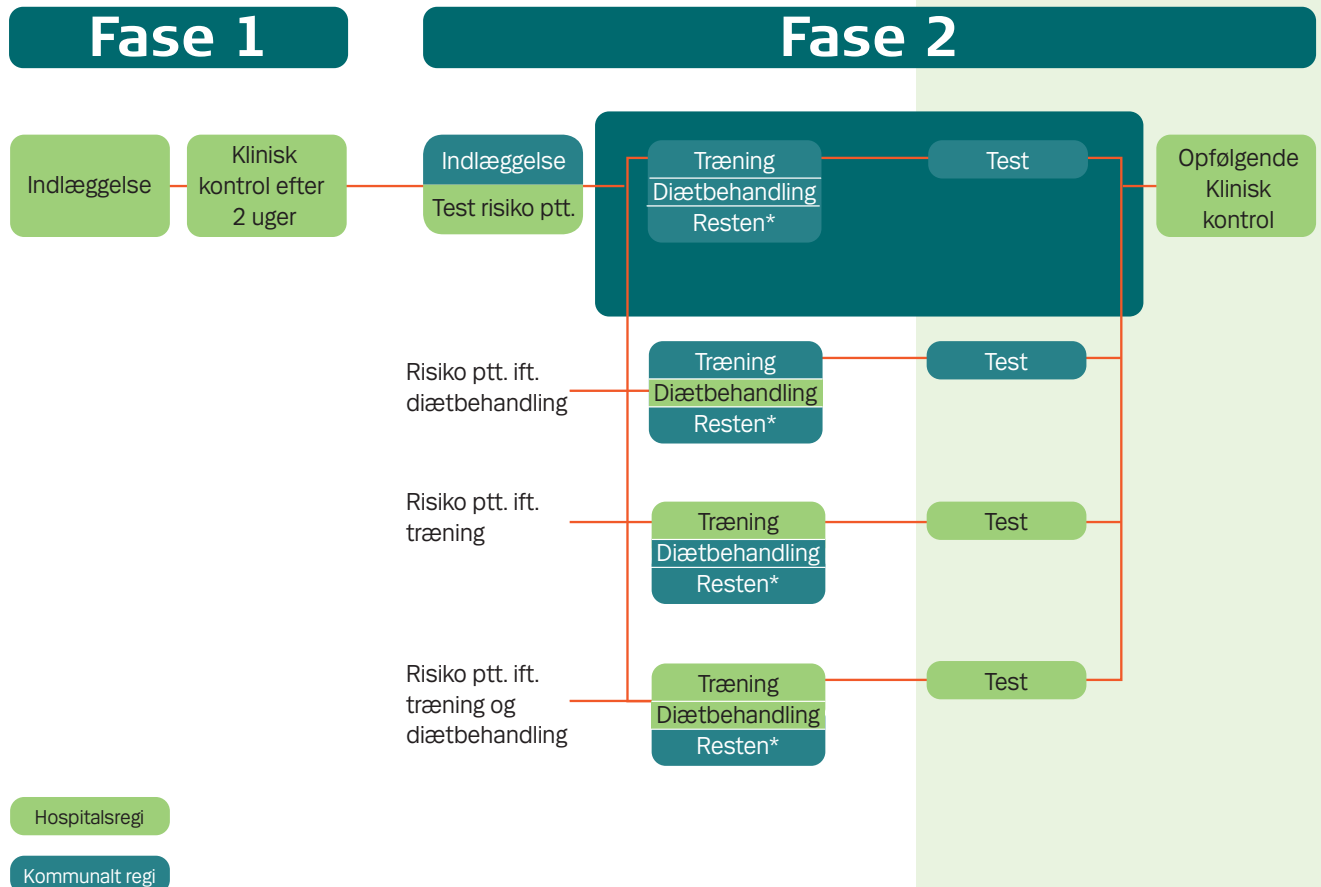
Fase 1

Fase 2

Indlæggelse

Klinisk kontrol efter 2 uger

Indlæggelse

Test risiko ptt.

Træning
Diætbehandling
Resten*

Test

Opfølgende Klinisk kontrol

Risiko ptt. ift. diætbehandling

Træning
Diætbehandling
Resten*

Test

Risiko ptt. ift. træning

Træning
Diætbehandling
Resten*

Test

Risiko ptt. ift. træning og diætbehandling

Træning
Diætbehandling
Resten*

Test

Hospitalsregi

Kommunalt regi